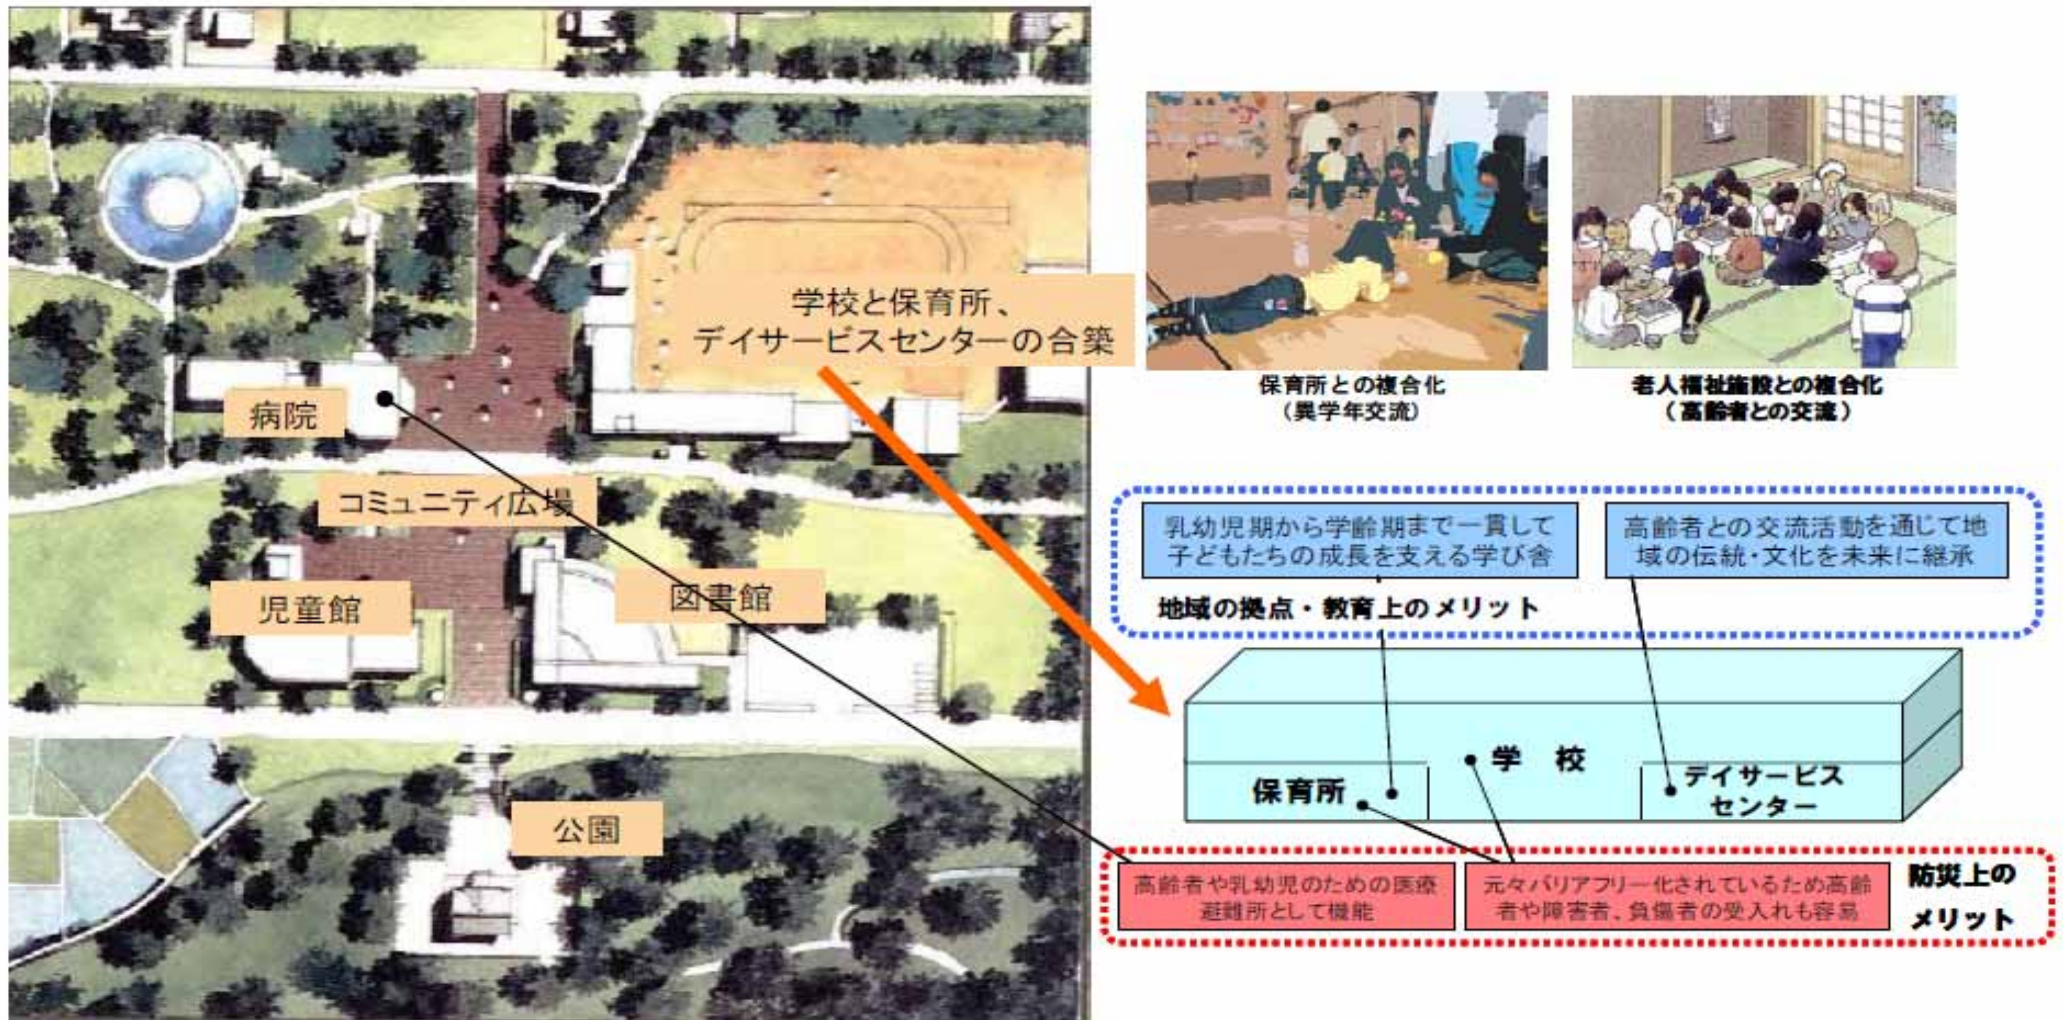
学校と保育所、
デイサービスセンターの合築

病院

コミュニティ広場

児童館

図書館

公園

保育所との複合化
(異学年交流)

老人福祉施設との複合化
(高齢者との交流)

乳幼児期から学齢期まで一貫して子どもたちの成長を支える学び舎

高齢者との交流活動を通じて地域の伝統・文化を未来に継承

地域の拠点・教育上のメリット

学　校

保育所

デイサービスセンター

高齢者や乳幼児のための医療避難所として機能

元々バリアフリー化されているため高齢者や障害者、負傷者の受入れも容易

防災上のメリット